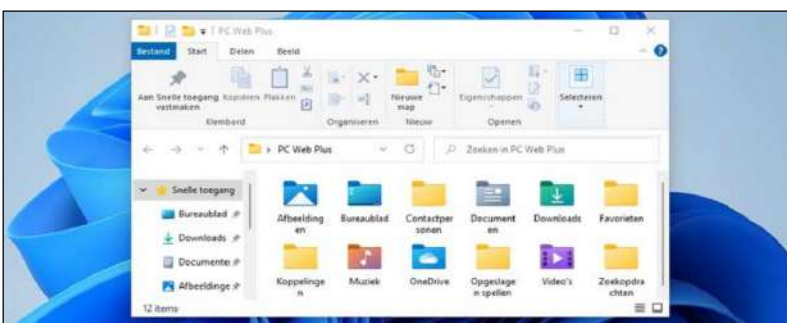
PC Web Plus

Bestand Start Delen Beeld

Aan Snelle toegang vastmaken Kopiëren Plakken

Klembord

Organiseren

Nieuwe map

Nieuw

Eigenschappen

Openen

Selecteren

PC Web Plus

Zoeken in PC Web Plus

Snelle toegang

Bureaublad

Downloads

Documenten

Afbeeldingen

Afbeeldingen

Bureaublad

Contactpersonen

Documenten

Downloads

Favorieten

Koppelingen

Muziek

OneDrive

Opgeslagen spellen

Video's

Zoekopdrachten

12 items